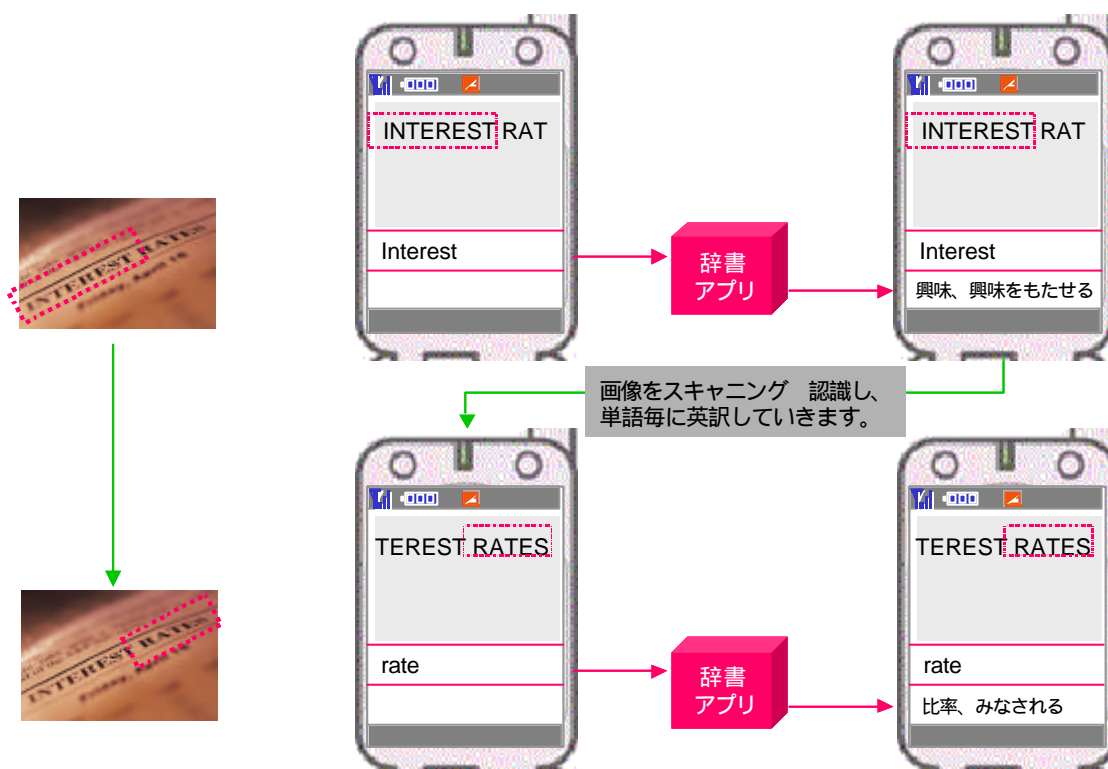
INTEREST RAT

Interest

辞書
アプリ

INTEREST RAT

Interest

興味、興味をもたせる

画像をスキャニング　認識し、
単語毎に英訳していきます。

TEREST RATES

rate

辞書
アプリ

TEREST RATES

rate

比率、みなされる